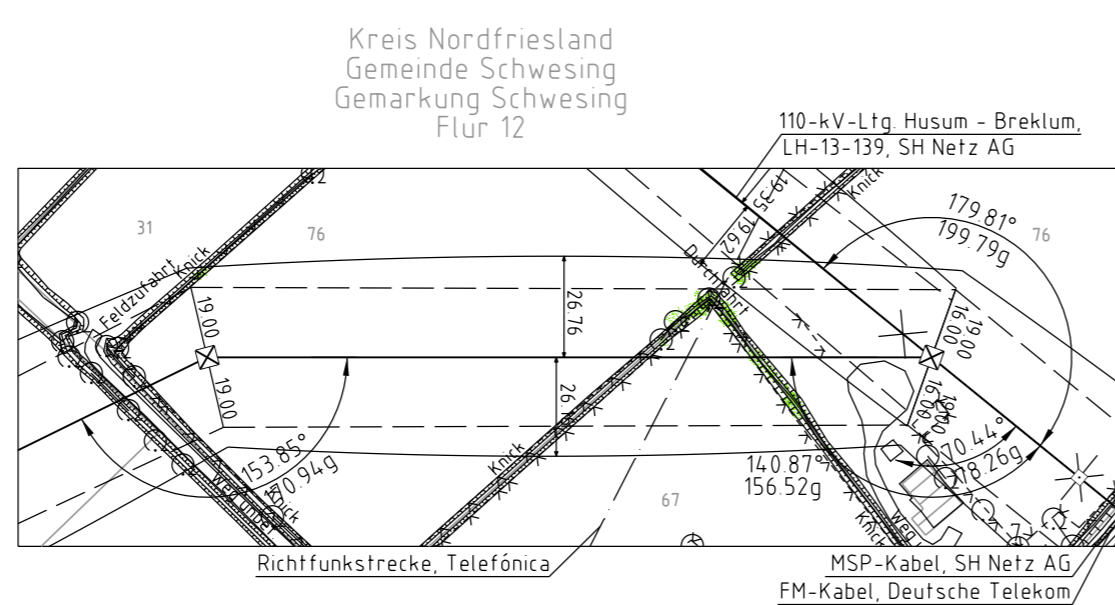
Kreis Nordfriesland
Gemeinde Schwesing
Gemarkung Schwesing
Flur 12

110-kV-Ltg. Husum - Breklum,
LH-13-139, SH Netz AG

31
76
12
Feldzufahrt
Knick
19.00
19.00
26.76
26.76
Durchfahrt
19.35
19.62
Knick
179.81°
199.79g
76
16.00
19.00
16.00
19.00
70.44°
78.26g
153.85°
170.94g
Knick
Knick
140.87°
156.52g
67
Knick
Weg

Richtfunkstrecke, Telefónica
MSP-Kabel, SH Netz AG
FM-Kabel, Deutsche Telekom